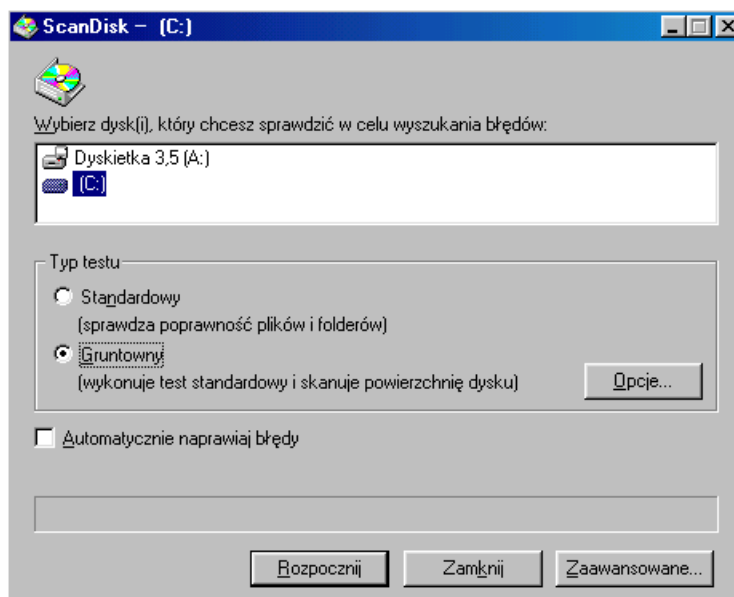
ScanDisk – (C:)

Wybierz dysk(i), który chcesz sprawdzić w celu wyszukania błędów:

Dyskietka 3,5 (A:)
(C:)

Typ testu

Standardowy
(sprawdza poprawność plików i folderów)

Gruntowny
(wykonuje test standardowy i skanuje powierzchnię dysku)

Opcje...

Automatycznie naprawiaj błędy

Rozpocznij

Zamknij

Zaawansowane...